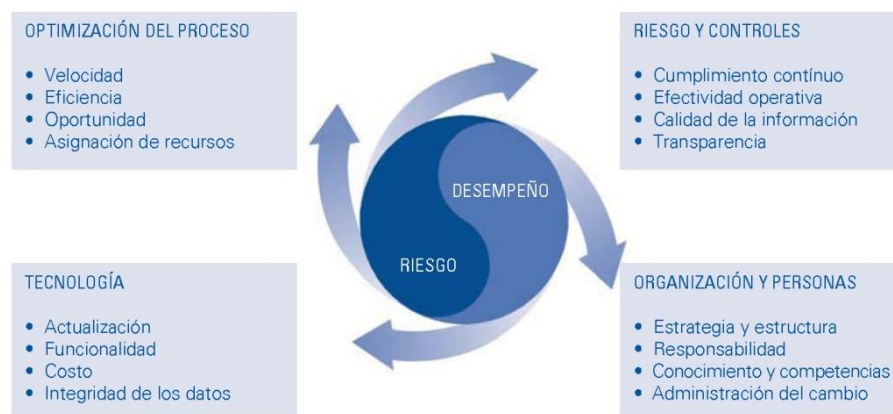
OPTIMIZACIÓN DEL PROCESO

• Velocidad
• Eficiencia
• Oportunidad
• Asignación de recursos

RIESGO Y CONTROLES

• Cumplimiento contínuo
• Efectividad operativa
• Calidad de la información
• Transparencia

DESEMPEÑO

RIESGO

TECNOLOGÍA

• Actualización
• Funcionalidad
• Costo
• Integridad de los datos

ORGANIZACIÓN Y PERSONAS

• Estrategia y estructura
• Responsabilidad
• Conocimiento y competencias
• Administración del cambio